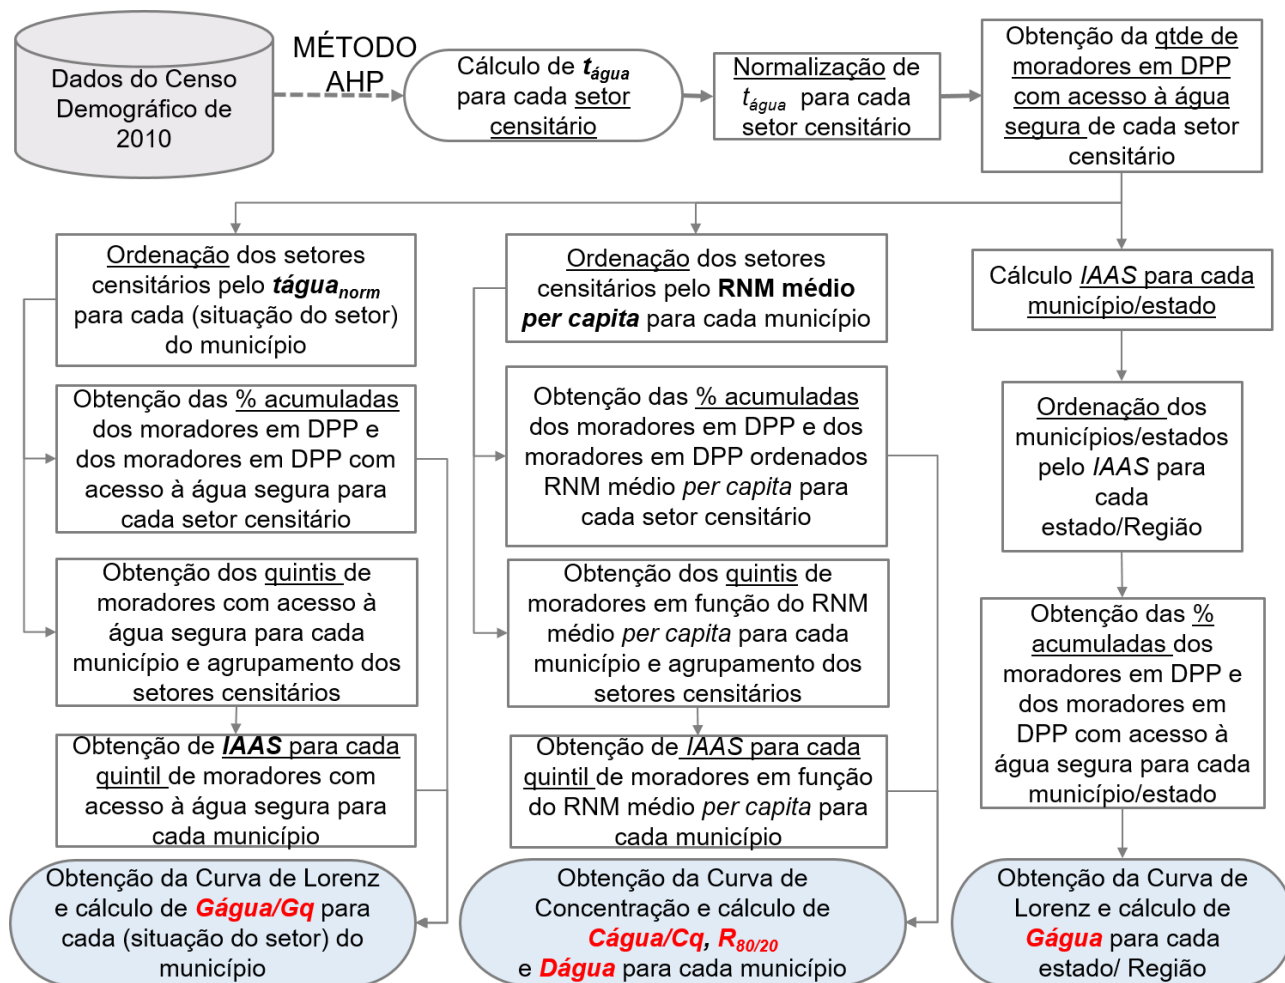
Dados do Censo Demográfico de 2010

MÉTODO AHP

Cálculo de $t_{água}$ para cada setor censitário

Normalização de $t_{água}$ para cada setor censitário

Obtenção da qtde de moradores em DPP com acesso à água segura de cada setor censitário

Ordenação dos setores censitários pelo $t_{água_{norm}}$ para cada (situação do setor) do município

Obtenção das % acumuladas dos moradores em DPP e dos moradores em DPP com acesso à água segura para cada setor censitário

Obtenção dos quintis de moradores com acesso à água segura para cada município e agrupamento dos setores censitários

Obtenção de IAAS para cada quintil de moradores com acesso à água segura para cada município

Obtenção da Curva de Lorenz e cálculo de Gágua/Gq para cada (situação do setor) do município

Ordenação dos setores censitários pelo RNM médio per capita para cada município

Obtenção das % acumuladas dos moradores em DPP e dos moradores em DPP ordenados RNM médio per capita para cada setor censitário

Obtenção dos quintis de moradores em função do RNM médio per capita para cada município e agrupamento dos setores censitários

Obtenção de IAAS para cada quintil de moradores em função do RNM médio per capita para cada município

Obtenção da Curva de Concentração e cálculo de Cágua/Cq, $R_{80/20}$ e Dágua para cada município

Cálculo IAAS para cada município/estado

Ordenação dos municípios/estados pelo IAAS para cada estado/Região

Obtenção das % acumuladas dos moradores em DPP e dos moradores em DPP com acesso à água segura para cada município/estado

Obtenção da Curva de Lorenz e cálculo de Gágua para cada estado/ Região